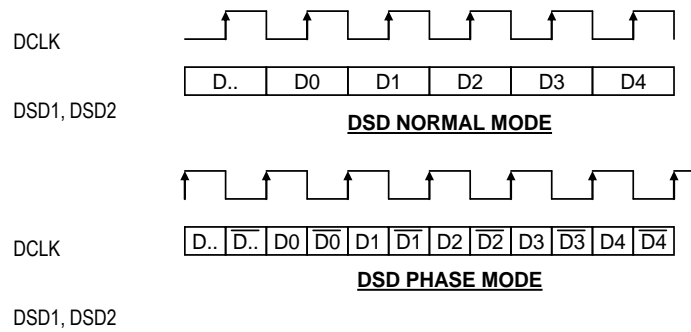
DCLK

| D.. | D0 | D1 | D2 | D3 | D4 |
|---|---|---|---|---|---|

DSD1, DSD2

DSD NORMAL MODE

DCLK

| D.. | $\overline{D..}$ | D0 | $\overline{D0}$ | D1 | $\overline{D1}$ | D2 | $\overline{D2}$ | D3 | $\overline{D3}$ | D4 | $\overline{D4}$ |
|---|---|---|---|---|---|---|---|---|---|---|---|

DSD PHASE MODE

DSD1, DSD2